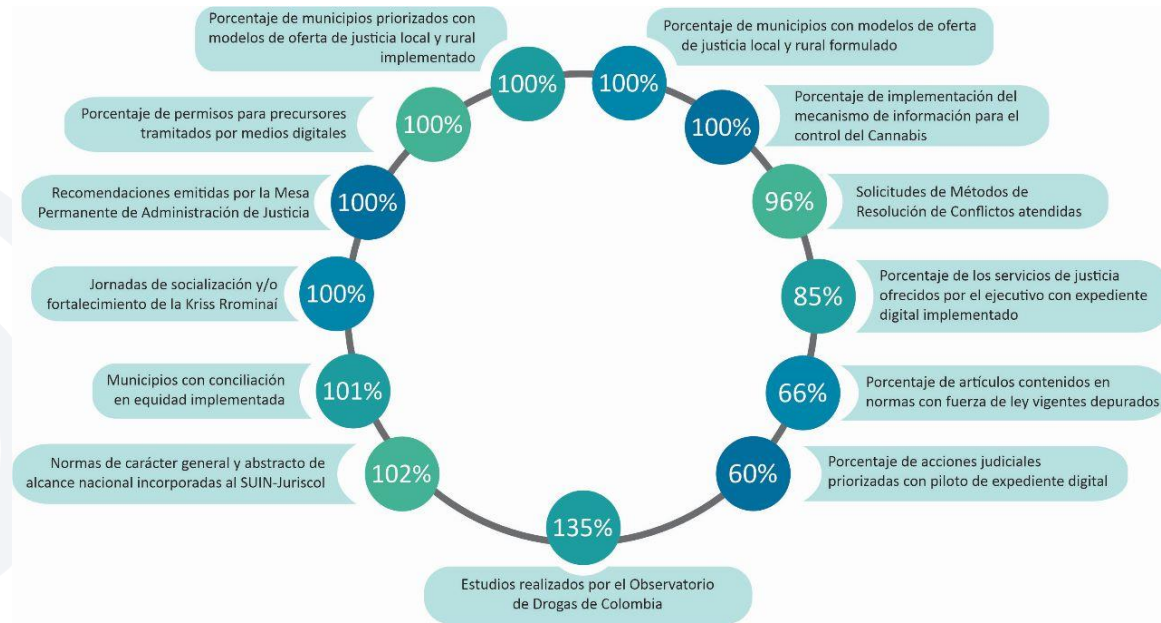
Porcentaje de municipios priorizados con modelos de oferta de justicia local y rural implementado

100%

100%

Porcentaje de municipios con modelos de oferta de justicia local y rural formulado

Porcentaje de permisos para precursores tramitados por medios digitales

100%

100%

Porcentaje de implementación del mecanismo de información para el control del Cannabis

Recomendaciones emitidas por la Mesa Permanente de Administración de Justicia

100%

96%

Solicitudes de Métodos de Resolución de Conflictos atendidas

Jornadas de socialización y/o fortalecimiento de la Kriss Rrominaí

100%

85%

Porcentaje de los servicios de justicia ofrecidos por el ejecutivo con expediente digital implementado

Municipios con conciliación en equidad implementada

101%

66%

Porcentaje de artículos contenidos en normas con fuerza de ley vigentes depurados

Normas de carácter general y abstracto de alcance nacional incorporadas al SUIN-Juriscol

102%

60%

Porcentaje de acciones judiciales priorizadas con piloto de expediente digital

135%

Estudios realizados por el Observatorio de Drogas de Colombia